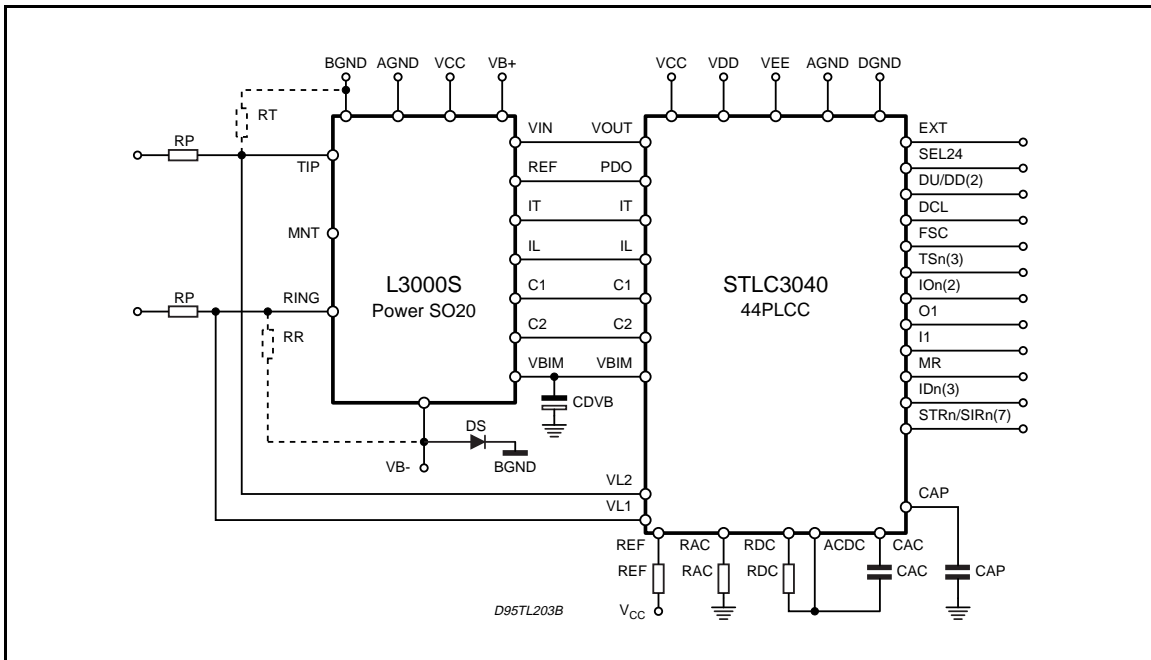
BGND AGND VCC VB+

VCC VDD VEE AGND DGND

RT

RP

TIP

MNT

RP

RING

RR

L3000S
Power SO20

VIN VOUT
REF PDO
IT IT
IL IL
C1 C1
C2 C2
VBIM VBIM

CDVB

STLC3040
44PLCC

EXT
SEL24
DU/DD(2)
DCL
FSC
TSn(3)
IOn(2)
O1
I1
MR
IDn(3)
STRn/SIRn(7)

DS

VB-

BGND

VL2
VL1

CAP

REF RAC RDC ACDC CAC

REF RAC RDC CAC CAP

D95TL203B

$V_{CC}$